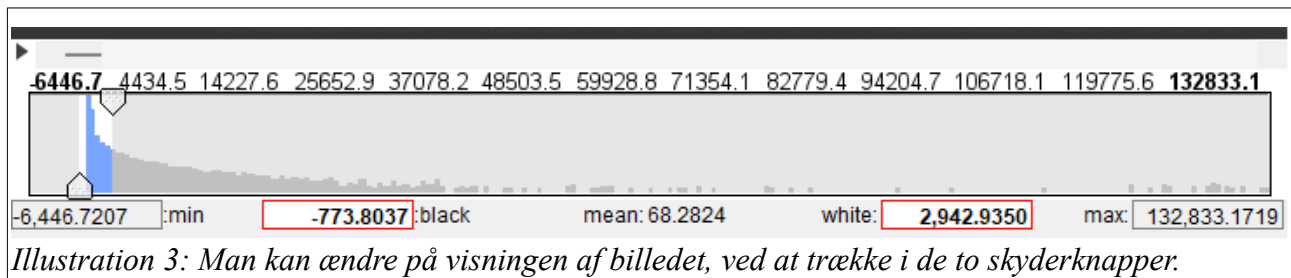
-6446.7 4434.5 14227.6 25652.9 37078.2 48503.5 59928.8 71354.1 82779.4 94204.7 106718.1 119775.6 132833.1

-6,446.7207 :min -773.8037 :black mean: 68.2824 white: 2,942.9350 max: 132,833.1719

Illustration 3: Man kan ændre på visningen af billedet, ved at trække i de to skyderknapper.